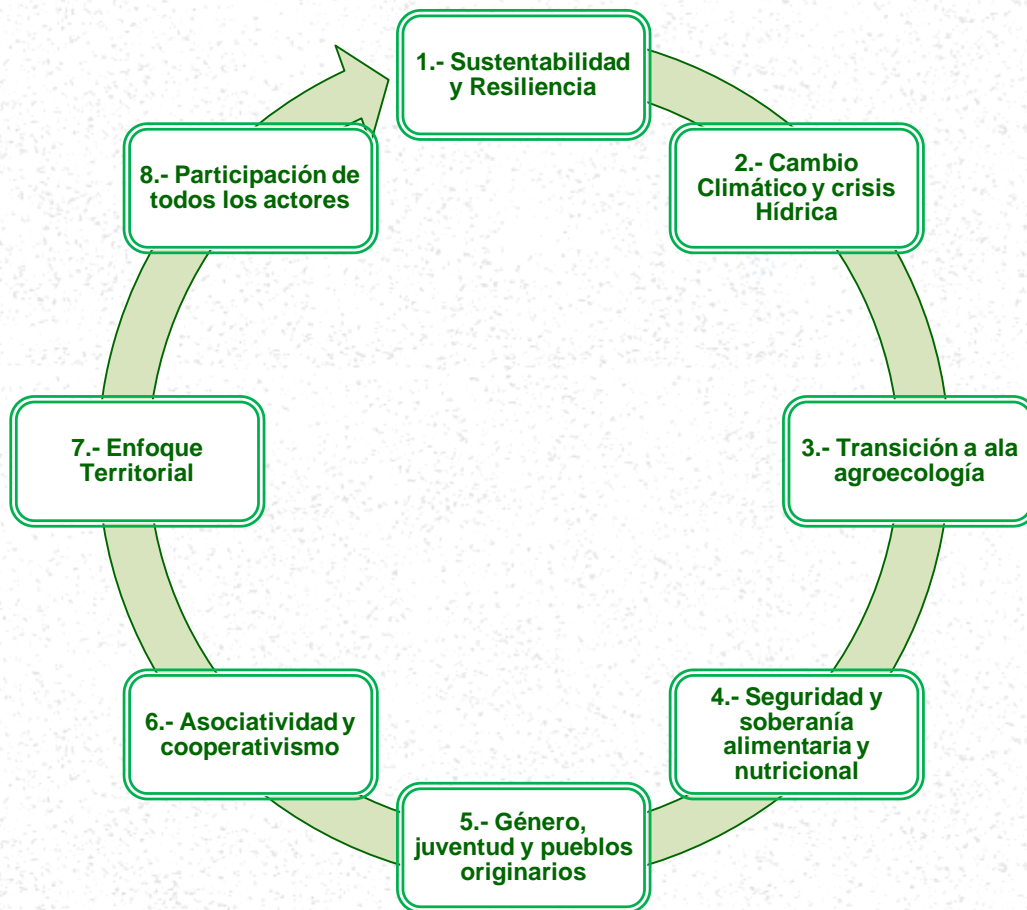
1.- Sustentabilidad y Resiliencia

2.- Cambio Climático y crisis Hídrica

3.- Transición a ala agroecología

4.- Seguridad y soberanía alimentaria y nutricional

5.- Género, juventud y pueblos originarios

6.- Asociatividad y cooperativismo

7.- Enfoque Territorial

8.- Participación de todos los actores